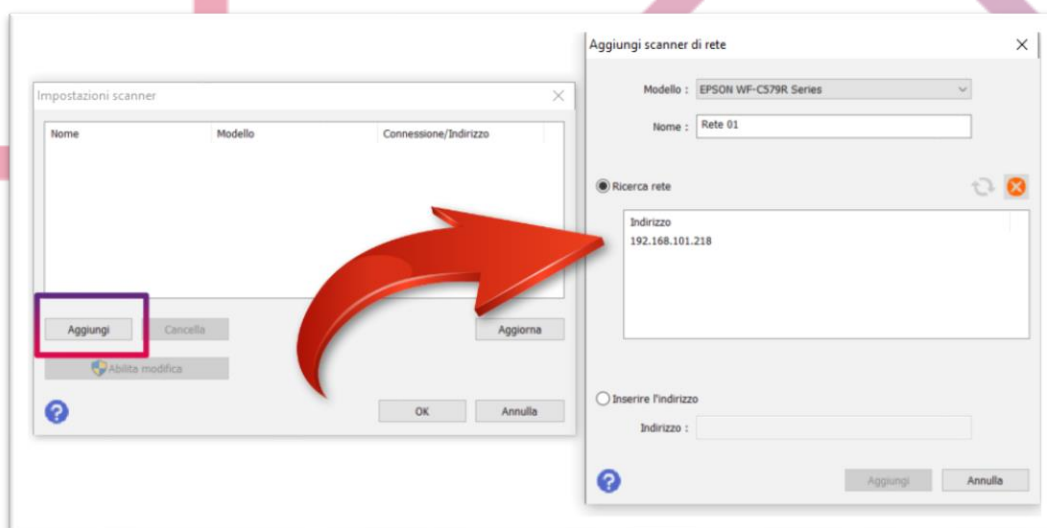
Impostazioni scanner

| Nome | Modello | Connessione/Indirizzo |
|---|---|---|

Aggiungi
Cancella
Aggiorna
Abilita modifica
OK
Annulla

Aggiungi scanner di rete

Modello : EPSON WF-C579R Series
Nome : Rete 01

Ricerca rete

Indirizzo
192.168.101.218

Inserire l'indirizzo
Indirizzo :

Aggiungi
Annulla